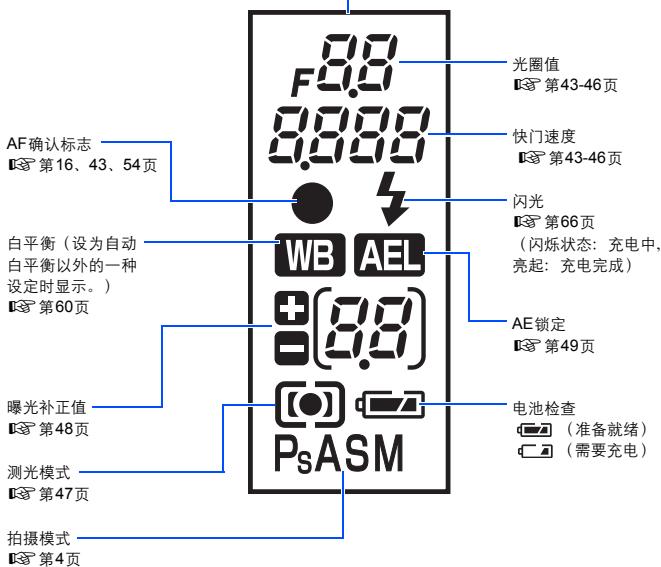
F8.8
8.8.8.8
WB AEL
8.8
PsASM

光圈值
☞ 第43-46页

快门速度
☞ 第43-46页

AF确认标志
☞ 第16、43、54页

闪光
☞ 第66页
（闪烁状态：充电中，亮起：充电完成）

白平衡（设为自动白平衡以外的一种设定时显示。）
☞ 第60页

AE锁定
☞ 第49页

曝光补正值
☞ 第48页

电池检查
（准备就绪）
（需要充电）

测光模式
☞ 第47页

拍摄模式
☞ 第4页